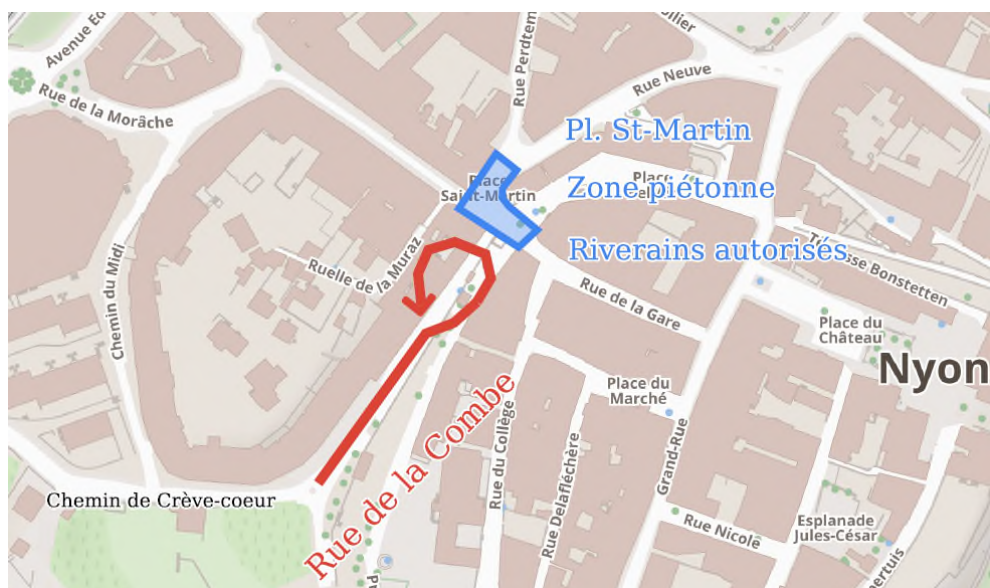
Avenue Ed
Rue de la Morâche
Rue Perdtem
ollier
Rue Neuve
Pl. St-Martin
Place Saint-Martin
Zone piétonne
Place
Riverains autorisés
Terrasse Bonstetten
Ruelle de la Muraz
Chemin du Midi
Rue de la Gare
Place du Château
Nyon
Place du Marché
Rue de la Combe
Rue du Collège
Rue Delafléchère
Grand-Rue
Chemin de Crève-coeur
Rue Nicole
Esplanade Jules-César
ertuis